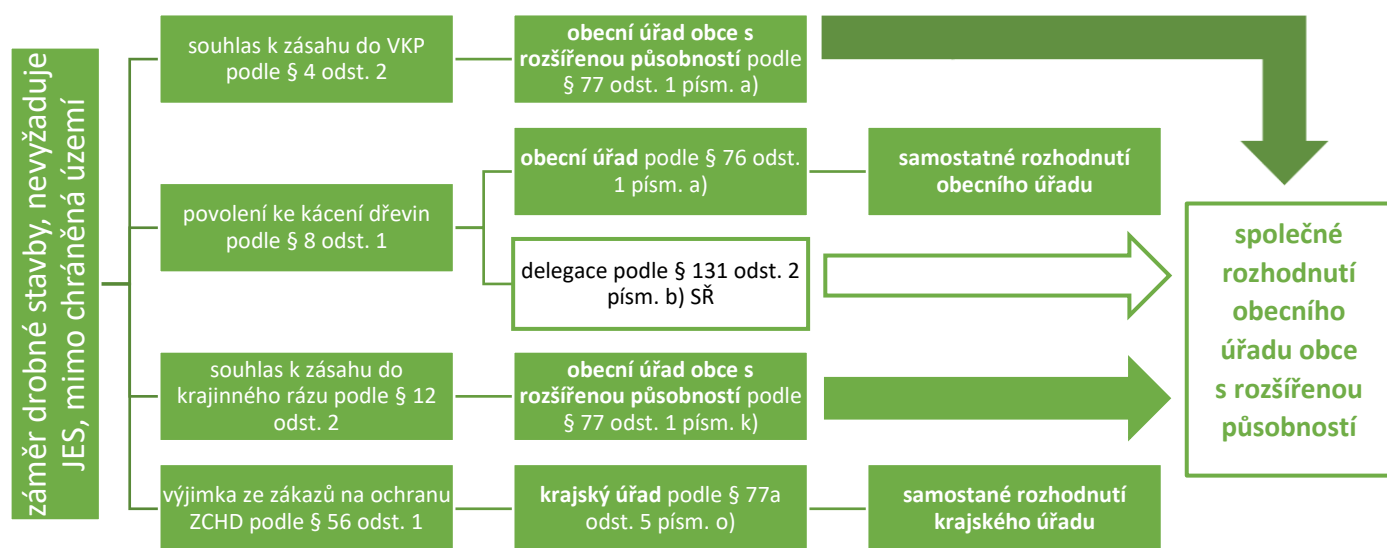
záměr drobné stavby, nevyžaduje JES, mimo chráněná území

souhlas k zásahu do VKP podle § 4 odst. 2

**obecní úřad obce s rozšířenou působností** podle § 77 odst. 1 písm. a)

povolení ke kácení dřevin podle § 8 odst. 1

**obecní úřad** podle § 76 odst. 1 písm. a)

**samostatné rozhodnutí obecního úřadu**

delegace podle § 131 odst. 2 písm. b) SŘ

souhlas k zásahu do krajinného rázu podle § 12 odst. 2

**obecní úřad obce s rozšířenou působností** podle § 77 odst. 1 písm. k)

výjimka ze zákazů na ochranu ZCHD podle § 56 odst. 1

**krajský úřad** podle § 77a odst. 5 písm. o)

**samostané rozhodnutí krajského úřadu**

**společné rozhodnutí obecního úřadu obce s rozšířenou působností**